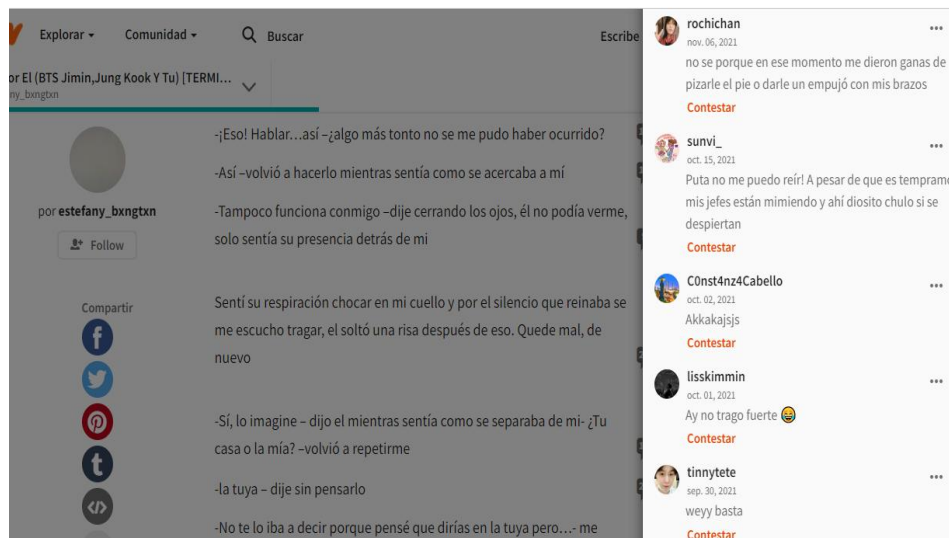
Explorar ▾ Comunidad ▾ Buscar Escribe

or El (BTS Jimin,Jung Kook Y Tu) [TERMI...
ny_bxngtxn

por estefany_bxngtxn

Follow

Compartir

-¡Eso! Hablar…así –¿algo más tonto no se me pudo haber ocurrido?

-Así –volvió a hacerlo mientras sentía como se acercaba a mí

-Tampoco funciona conmigo –dije cerrando los ojos, él no podía verme, solo sentía su presencia detrás de mi

Sentí su respiración chocar en mi cuello y por el silencio que reinaba se me escucho tragar, el soltó una risa después de eso. Quede mal, de nuevo

-Sí, lo imagine – dijo el mientras sentía como se separaba de mi- ¿Tu casa o la mía? –volvió a repetirme

-la tuya – dije sin pensarlo

-No te lo iba a decir porque pensé que dirías en la tuya pero…- me

rochichan
nov. 06, 2021
no se porque en ese momento me dieron ganas de pizarle el pie o darle un empujó con mis brazos
Contestar

sunvi_
oct. 15, 2021
Puta no me puedo reír! A pesar de que es temprano mis jefes están mimiendo y ahí diosito chulo si se despiertan
Contestar

C0nst4nz4Cabello
oct. 02, 2021
Akkakajsjs
Contestar

lisskimmin
oct. 01, 2021
Ay no trago fuerte 😂
Contestar

tinnytete
sep. 30, 2021
weyy basta
Contestar